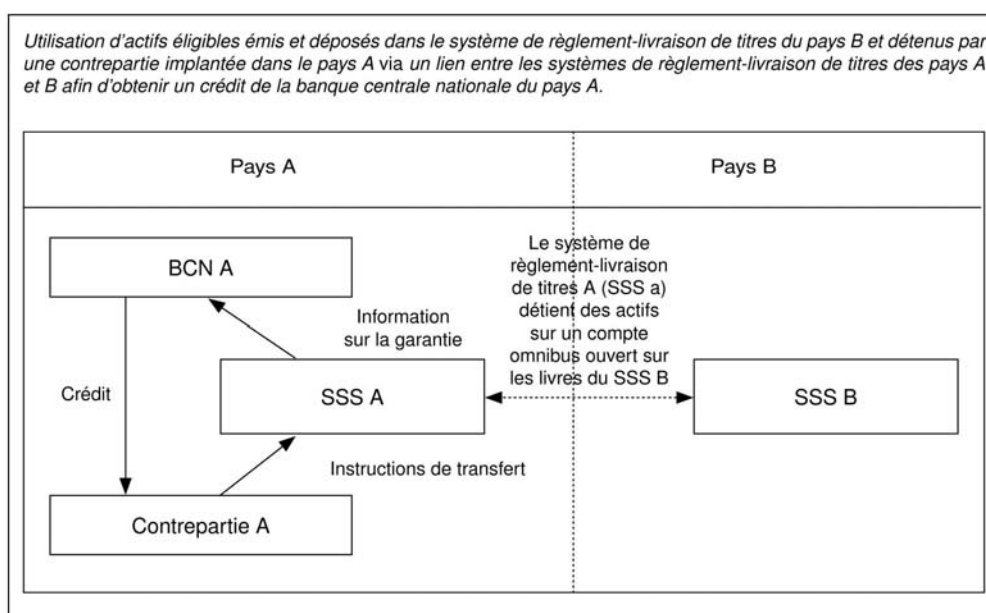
Utilisation d'actifs éligibles émis et déposés dans le système de règlement-livraison de titres du pays B et détenus par une contrepartie implantée dans le pays A via un lien entre les systèmes de règlement-livraison de titres des pays A et B afin d'obtenir un crédit de la banque centrale nationale du pays A.

Pays A

Pays B

BCN A

Le système de règlement-livraison de titres A (SSS a) détient des actifs sur un compte omnibus ouvert sur les livres du SSS B

Information sur la garantie

Crédit

SSS A

SSS B

Instructions de transfert

Contrepartie A